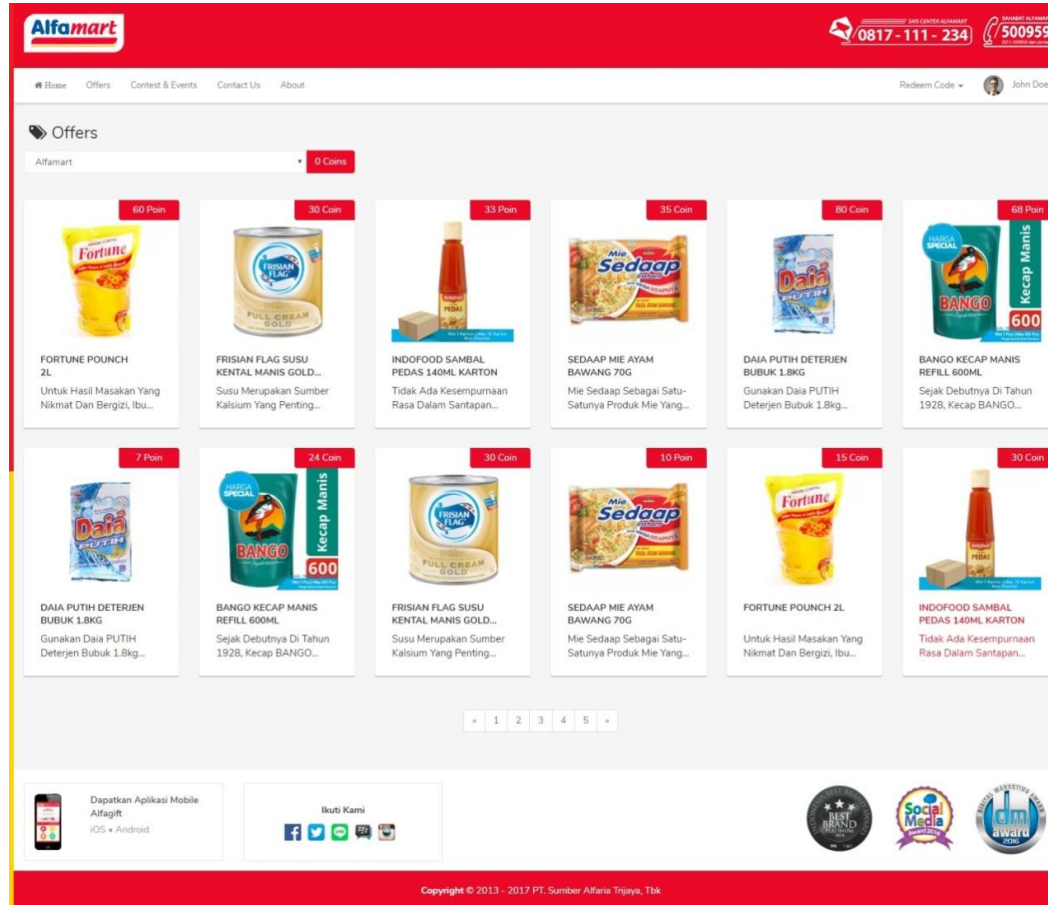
Alfamart

SMS CENTER ALFAMART 0817 - 111 - 234

SAHABAT ALFAMART 500959

Home Offers Contest & Events Contact Us About

Redeem Code John Doe

Offers

Alfamart

0 Coins

60 Poin

Fortune

FORTUNE POUNCH 2L

Untuk Hasil Masakan Yang Nikmat Dan Bergizi, Ibu...

30 Coin

FRISIAN FLAG

FULL CREAM GOLD

FRISIAN FLAG SUSU KENTAL MANIS GOLD...

Susu Merupakan Sumber Kalsium Yang Penting...

33 Poin

PEDAS

INDOFOOD SAMBAL PEDAS 140ML KARTON

Tidak Ada Kesempurnaan Rasa Dalam Santapan...

35 Coin

Mie Sedaap

SEDAAP MIE AYAM BAWANG 70G

Mie Sedaap Sebagai Satu-Satunya Produk Mie Yang...

80 Coin

Daia PUTIH

DAIA PUTIH DETERJEN BUBUK 1.8KG

Gunakan Daia PUTIH Deterjen Bubuk 1.8kg...

68 Poin

HARGA SPECIAL

BANGO

Kecap Manis

600

BANGO KECAP MANIS REFILL 600ML

Sejak Debutnya Di Tahun 1928, Kecap BANGO...

7 Poin

Daia PUTIH

DAIA PUTIH DETERJEN BUBUK 1.8KG

Gunakan Daia PUTIH Deterjen Bubuk 1.8kg...

24 Coin

HARGA SPECIAL

BANGO

Kecap Manis

600

BANGO KECAP MANIS REFILL 600ML

Sejak Debutnya Di Tahun 1928, Kecap BANGO...

30 Coin

FRISIAN FLAG

FULL CREAM GOLD

FRISIAN FLAG SUSU KENTAL MANIS GOLD...

Susu Merupakan Sumber Kalsium Yang Penting...

10 Poin

Mie Sedaap

SEDAAP MIE AYAM BAWANG 70G

Mie Sedaap Sebagai Satu-Satunya Produk Mie Yang...

15 Coin

Fortune

FORTUNE POUNCH 2L

Untuk Hasil Masakan Yang Nikmat Dan Bergizi, Ibu...

30 Coin

PEDAS

INDOFOOD SAMBAL PEDAS 140ML KARTON

Tidak Ada Kesempurnaan Rasa Dalam Santapan...

« 1 2 3 4 5 »

Dapatkan Aplikasi Mobile Alfagift

iOS • Android

Ikuti Kami

BEST BRAND

Social Media Award 2016

dm award 2016

Copyright © 2013 - 2017 PT. Sumber Alfaria Trijaya, Tbk